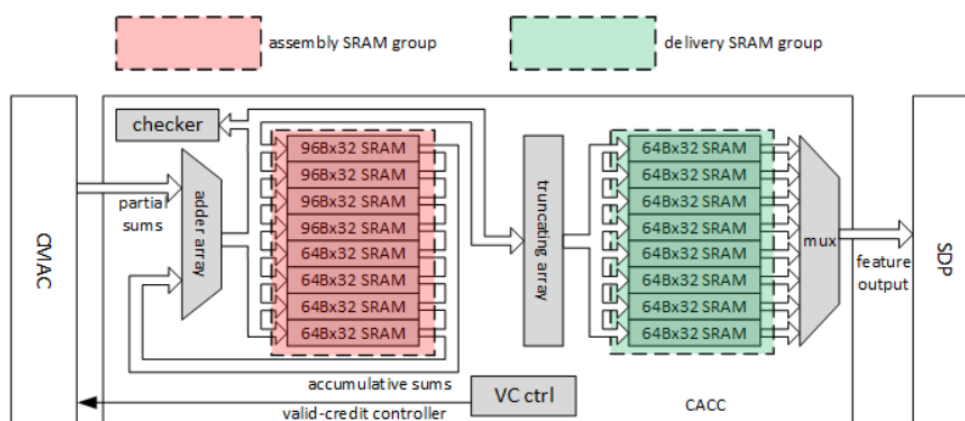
assembly SRAM group

delivery SRAM group

CMAC

checker

partial sums

adder array

96Bx32 SRAM
96Bx32 SRAM
96Bx32 SRAM
96Bx32 SRAM
64Bx32 SRAM
64Bx32 SRAM
64Bx32 SRAM
64Bx32 SRAM

truncating array

64Bx32 SRAM
64Bx32 SRAM
64Bx32 SRAM
64Bx32 SRAM
64Bx32 SRAM
64Bx32 SRAM
64Bx32 SRAM
64Bx32 SRAM

mux

feature output

SDP

accumulative sums

VC ctrl

valid-credit controller

CACC